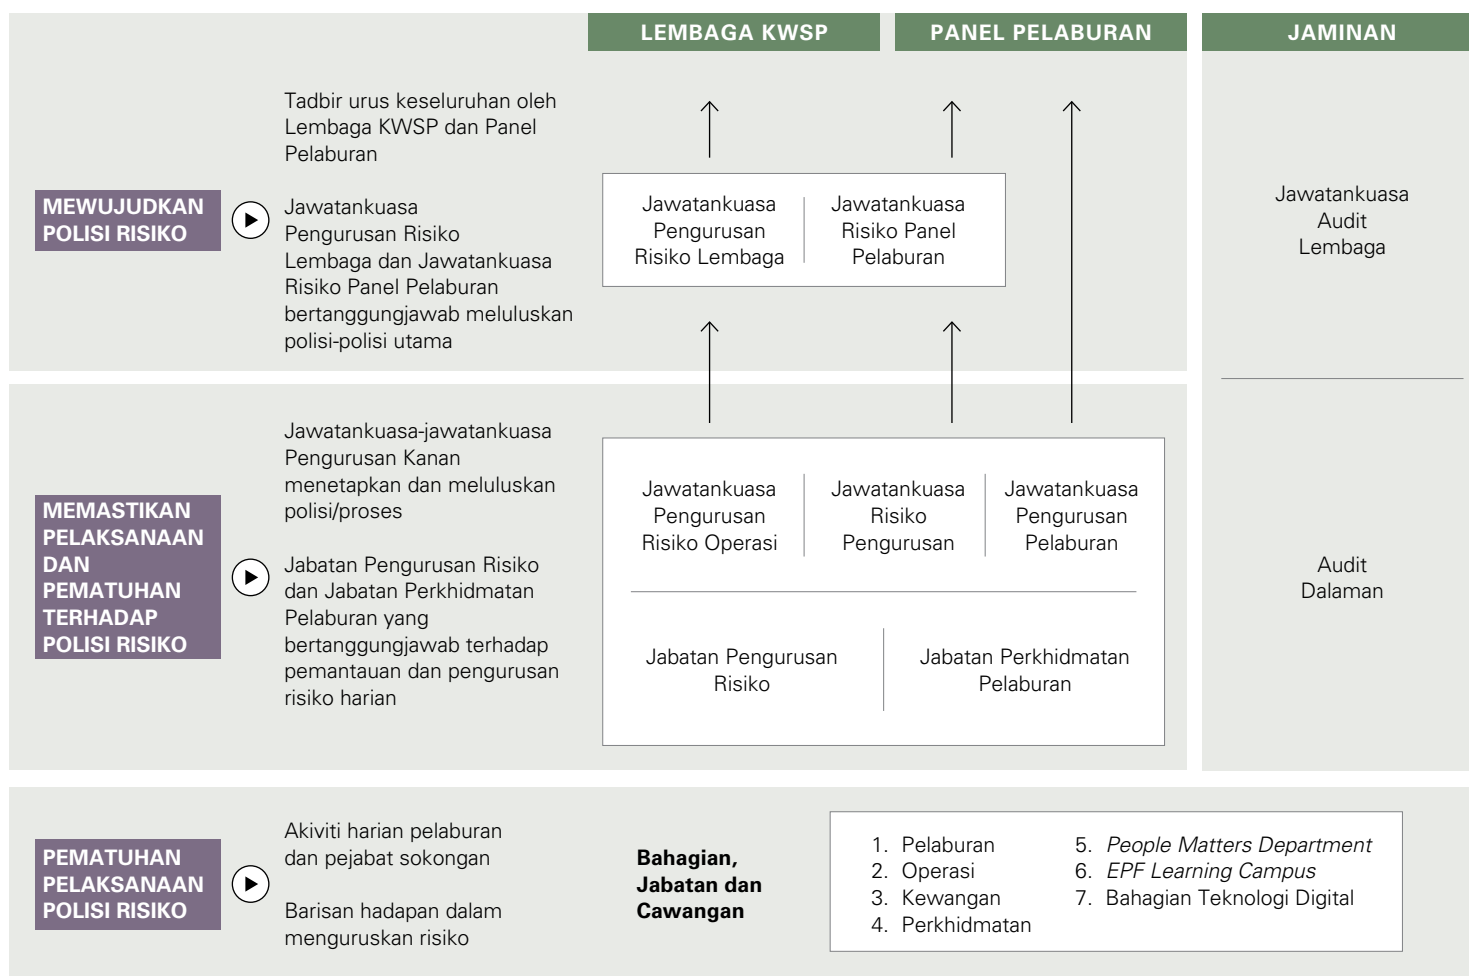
LEMBAGA KWSP

PANEL PELABURAN

JAMINAN

MEWUJUDKAN POLISI RISIKO

Tadbir urus keseluruhan oleh Lembaga KWSP dan Panel Pelaburan

Jawatankuasa Pengurusan Risiko Lembaga dan Jawatankuasa Risiko Panel Pelaburan bertanggungjawab meluluskan polisi-polisi utama

Jawatankuasa Pengurusan Risiko Lembaga

Jawatankuasa Risiko Panel Pelaburan

Jawatankuasa Audit Lembaga

MEMASTIKAN PELAKSANAAN DAN PEMATUHAN TERHADAP POLISI RISIKO

Jawatankuasa-jawatankuasa Pengurusan Kanan menetapkan dan meluluskan polisi/proses

Jabatan Pengurusan Risiko dan Jabatan Perkhidmatan Pelaburan yang bertanggungjawab terhadap pemantauan dan pengurusan risiko harian

Jawatankuasa Pengurusan Risiko Operasi

Jawatankuasa Risiko Pengurusan

Jawatankuasa Pengurusan Pelaburan

Jabatan Pengurusan Risiko

Jabatan Perkhidmatan Pelaburan

Audit Dalaman

PEMATUHAN PELAKSANAAN POLISI RISIKO

Akiviti harian pelaburan dan pejabat sokongan

Barisan hadapan dalam menguruskan risiko

Bahagian, Jabatan dan Cawangan

1. Pelaburan
2. Operasi
3. Kewangan
4. Perkhidmatan
5. *People Matters Department*
6. *EPF Learning Campus*
7. Bahagian Teknologi Digital